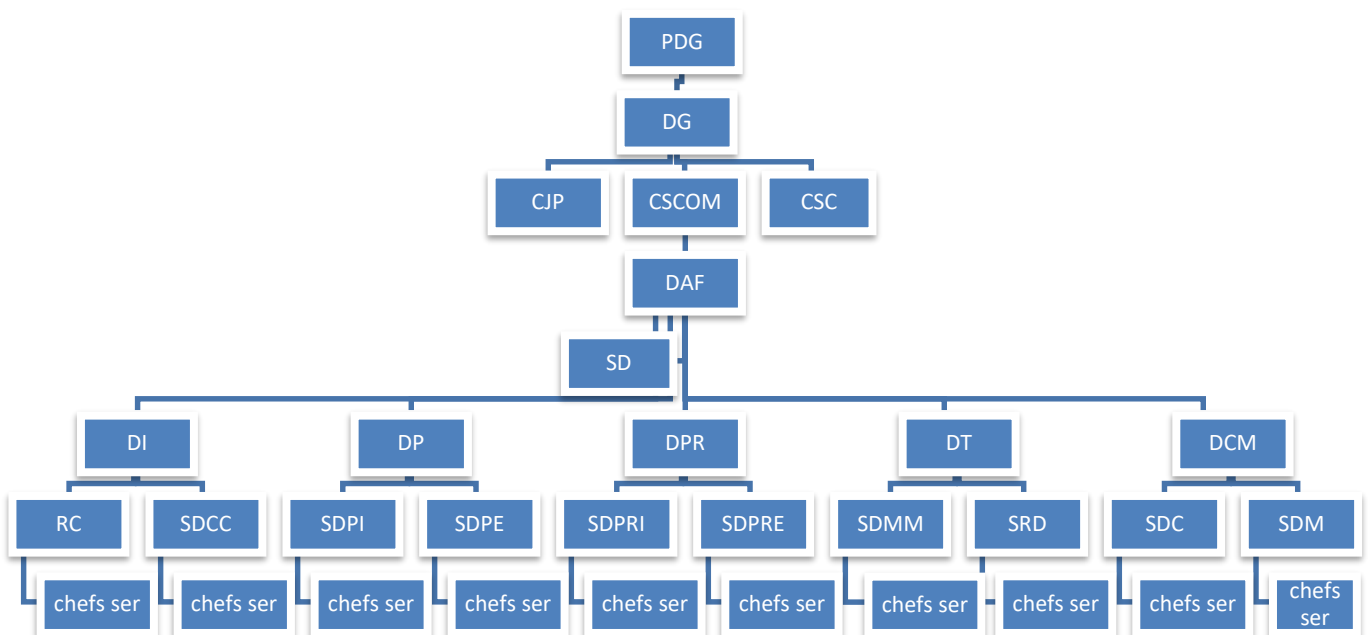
PDG

DG

CJP

CSCOM

CSC

DAF

SD

DI

DP

DPR

DT

DCM

RC

SDCC

SDPI

SDPE

SDPRI

SDPRE

SDMM

SRD

SDC

SDM

chefs ser

chefs ser

chefs ser

chefs ser

chefs ser

chefs ser

chefs ser

chefs ser

chefs ser

chefs ser